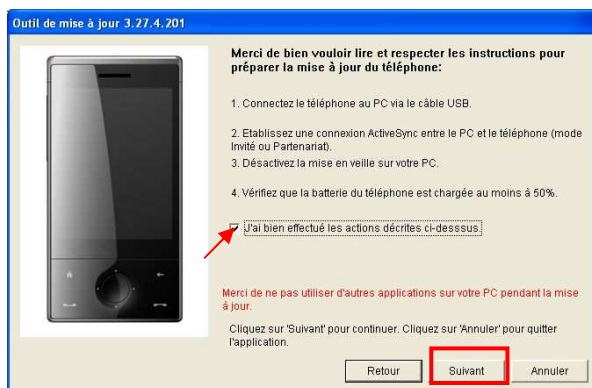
Outil de mise à jour 3.27.4.201

Merci de bien vouloir lire et respecter les instructions pour préparer la mise à jour du téléphone:

1. Connectez le téléphone au PC via le câble USB.

2. Etablissez une connexion ActiveSync entre le PC et le téléphone (mode Invité ou Partenariat).

3. Désactivez la mise en veille sur votre PC.

4. Vérifiez que la batterie du téléphone est chargée au moins à 50%.

J'ai bien effectué les actions décrites ci-desssus.

Merci de ne pas utiliser d'autres applications sur votre PC pendant la mise à jour.

Cliquez sur 'Suivant' pour continuer. Cliquez sur 'Annuler' pour quitter l'application.

Retour

Suivant

Annuler